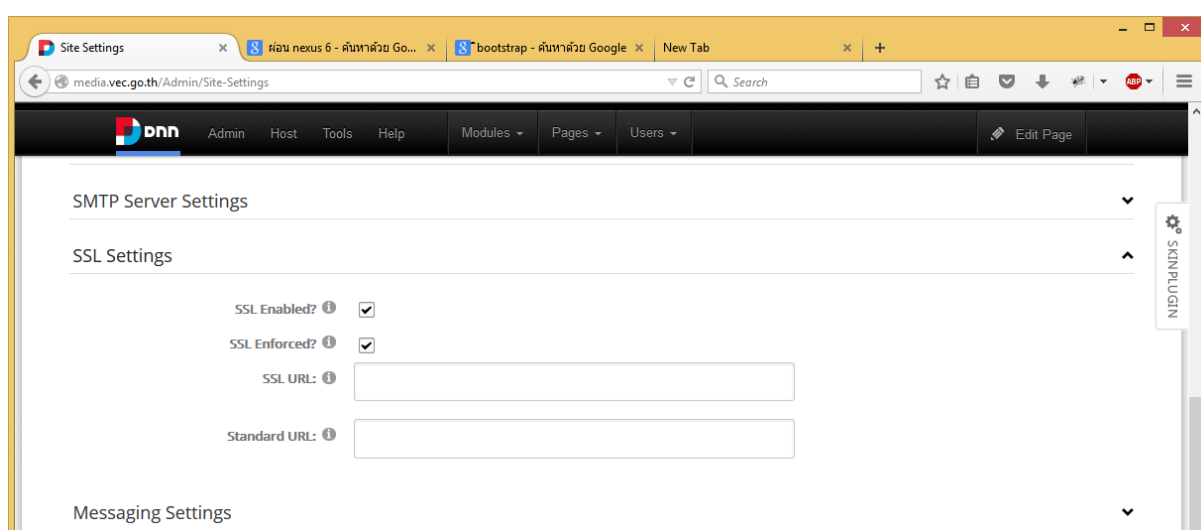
Site Settings ×
ผ่อน nexus 6 - ค้นหาด้วย Go... ×
bootstrap - ค้นหาด้วย Google ×
New Tab ×
+

media.vec.go.th/Admin/Site-Settings
Search
ABP

DNN Admin Host Tools Help Modules Pages Users Edit Page

SMTP Server Settings

SSL Settings

SSL Enabled?
SSL Enforced?
SSL URL:
Standard URL:

Messaging Settings

SKINPLUGIN